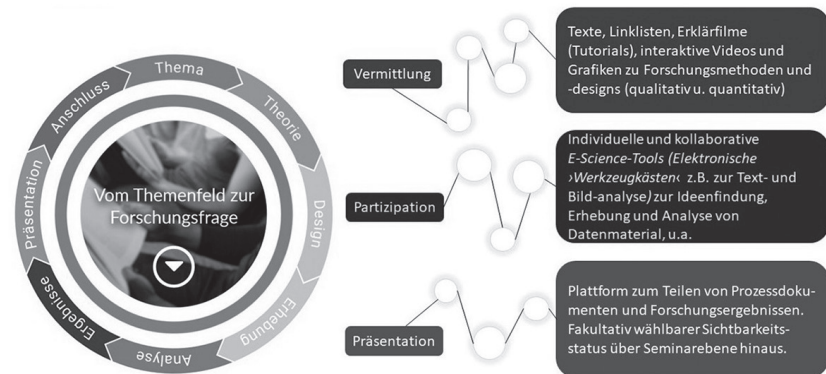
Thema
Theorie
Design
Erhebung
Analyse
Ergebnisse
Präsentation
Anschluss

Vom Themenfeld zur Forschungsfrage

Vermittlung

Texte, Linklisten, Erklärfilme (Tutorials), interaktive Videos und Grafiken zu Forschungsmethoden und -designs (qualitativ u. quantitativ)

Partizipation

Individuelle und kollaborative *E-Science-Tools (Elektronische ›Werkzeugkästen‹* z.B. zur Text- und Bild-analyse*)* zur Ideenfindung, Erhebung und Analyse von Datenmaterial, u.a.

Präsentation

Plattform zum Teilen von Prozessdokumenten und Forschungsergebnissen. Fakultativ wählbarer Sichtbarkeitsstatus über Seminarebene hinaus.